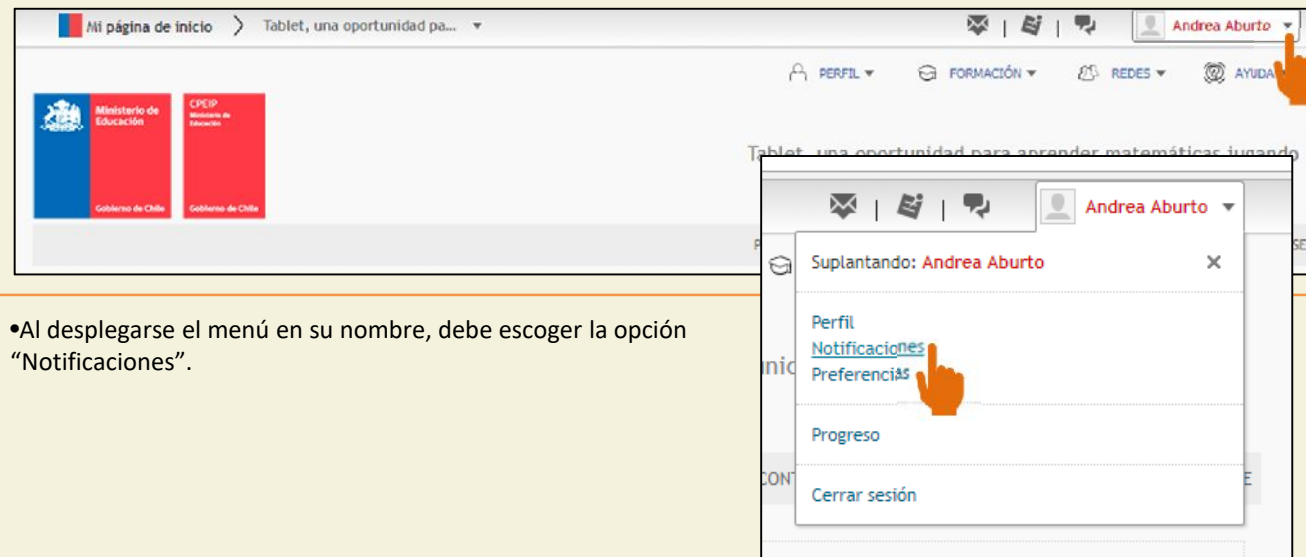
Mi página de inicio > Tablet, una oportunidad pa... ▾

Andrea Aburto ▾

PERFIL ▾ FORMACIÓN ▾ REDES ▾ AYUDA

Ministerio de Educación
Gobierno de Chile

CPEIP
Ministerio de Educación
Gobierno de Chile

Tablet, una oportunidad para aprender matemáticas jugando

Andrea Aburto ▾

Suplantando: Andrea Aburto ×

Perfil
Notificaciones
Preferencias

Progreso

Cerrar sesión

•Al desplegarse el menú en su nombre, debe escoger la opción "Notificaciones".